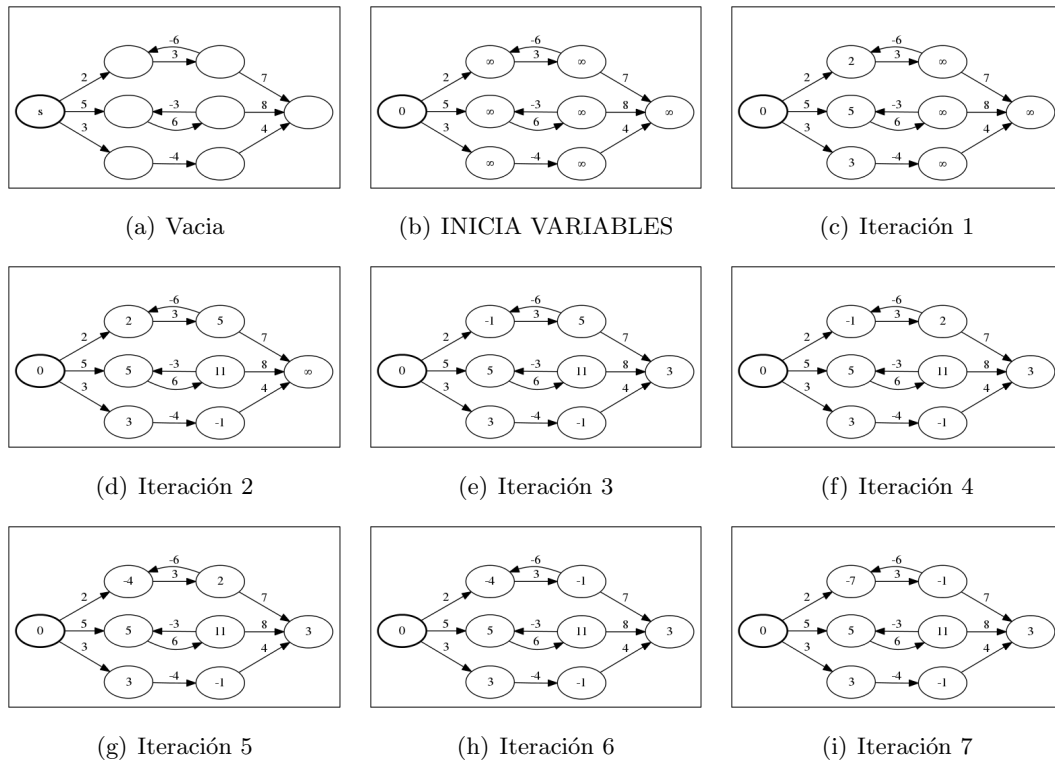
s 2 5 3 -6 3 -3 6 -4 7 8 4

(a) Vacia

0 2 5 3 $\infty$ $\infty$ $\infty$ $\infty$ $\infty$ $\infty$ $\infty$ -6 3 -3 6 -4 7 8 4

(b) INICIA VARIABLES

0 2 5 3 2 $\infty$ 5 $\infty$ 3 $\infty$ $\infty$ -6 3 -3 6 -4 7 8 4

(c) Iteración 1

0 2 5 3 2 5 5 11 3 -1 $\infty$ -6 3 -3 6 -4 7 8 4

(d) Iteración 2

0 2 5 3 -1 5 5 11 3 -1 3 -6 3 -3 6 -4 7 8 4

(e) Iteración 3

0 2 5 3 -1 2 5 11 3 -1 3 -6 3 -3 6 -4 7 8 4

(f) Iteración 4

0 2 5 3 -4 2 5 11 3 -1 3 -6 3 -3 6 -4 7 8 4

(g) Iteración 5

0 2 5 3 -4 -1 5 11 3 -1 3 -6 3 -3 6 -4 7 8 4

(h) Iteración 6

0 2 5 3 -7 -1 5 11 3 -1 3 -6 3 -3 6 -4 7 8 4

(i) Iteración 7